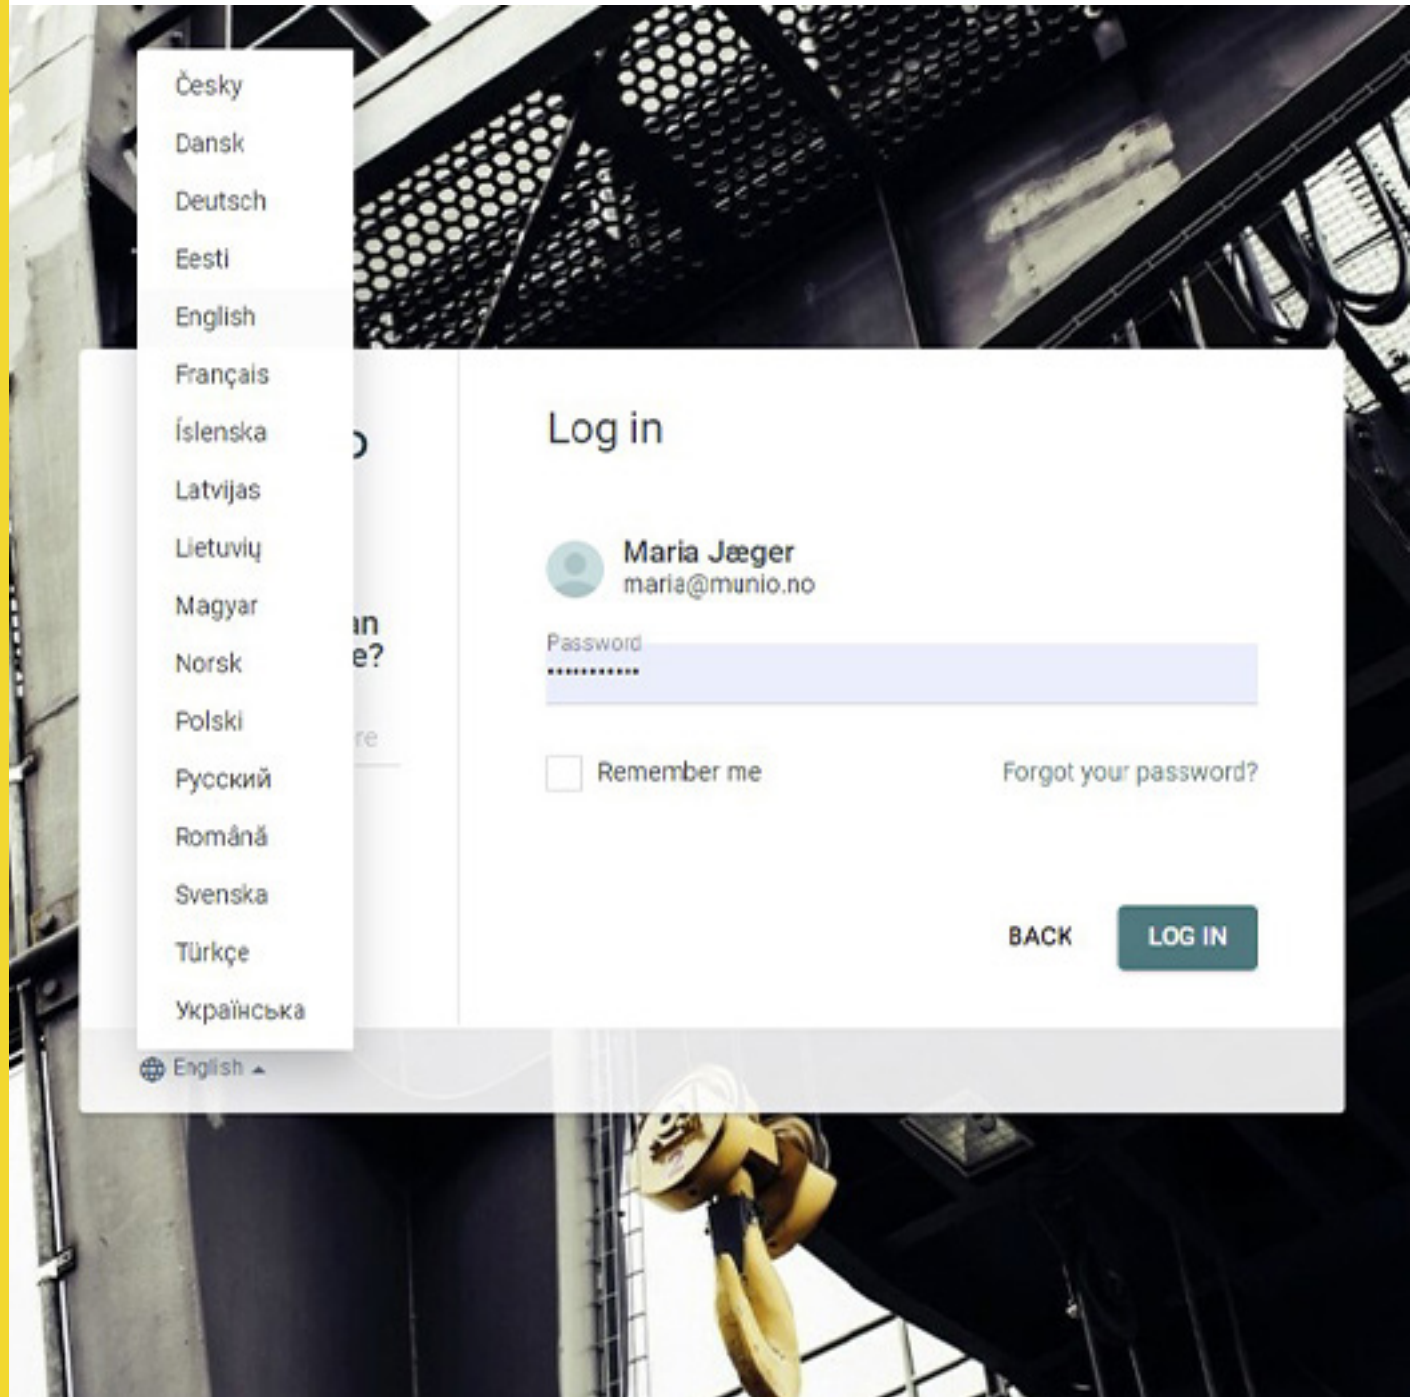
Česky
Dansk
Deutsch
Eesti
English
Français
Íslenska
Latvijas
Lietuvių
Magyar
Norsk
Polski
Русский
Română
Svenska
Türkçe
Українська

English

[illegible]
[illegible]an
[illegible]e?
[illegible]re

Log in

Maria Jæger
maria@munio.no

Password
••••••••••••

Remember me

Forgot your password?

BACK

LOG IN